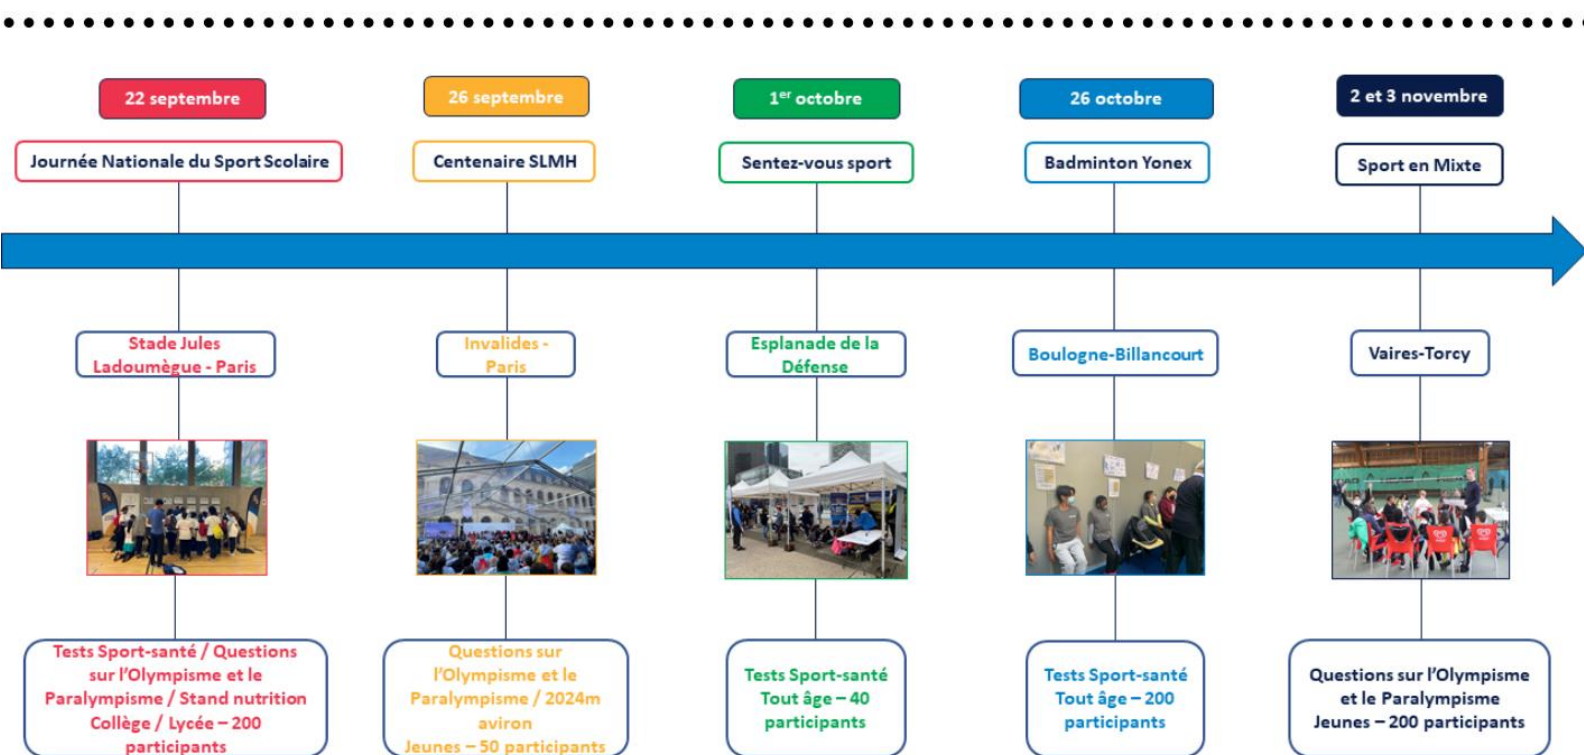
22 septembre

Journée Nationale du Sport Scolaire

Stade Jules Ladoumègue - Paris

Tests Sport-santé / Questions sur l'Olympisme et le Paralympisme / Stand nutrition Collège / Lycée – 200 participants

26 septembre

Centenaire SLMH

Invalides - Paris

Questions sur l'Olympisme et le Paralympisme / 2024m aviron Jeunes – 50 participants

1$^{er}$ octobre

Sentez-vous sport

Esplanade de la Défense

Tests Sport-santé Tout âge – 40 participants

26 octobre

Badminton Yonex

Boulogne-Billancourt

Tests Sport-santé Tout âge – 200 participants

2 et 3 novembre

Sport en Mixte

Vaires-Torcy

Questions sur l'Olympisme et le Paralympisme Jeunes – 200 participants